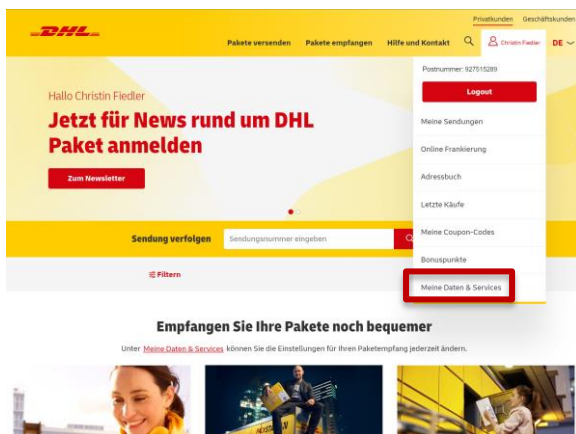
DHL

Privatkunden Geschäftskunden

Pakete versenden Pakete empfangen Hilfe und Kontakt Christin Fiedler DE

Postnummer: 927515289

Logout

Meine Sendungen

Online Frankierung

Adressbuch

Letzte Käufe

Meine Coupon-Codes

Bonuspunkte

Meine Daten & Services

Hallo Christin Fiedler

Jetzt für News rund um DHL Paket anmelden

Zum Newsletter

Sendung verfolgen Sendungsnummer eingeben

Filtern

Empfangen Sie Ihre Pakete noch bequemer

Unter Meine Daten & Services können Sie die Einstellungen für Ihren Paketempfang jederzeit ändern.